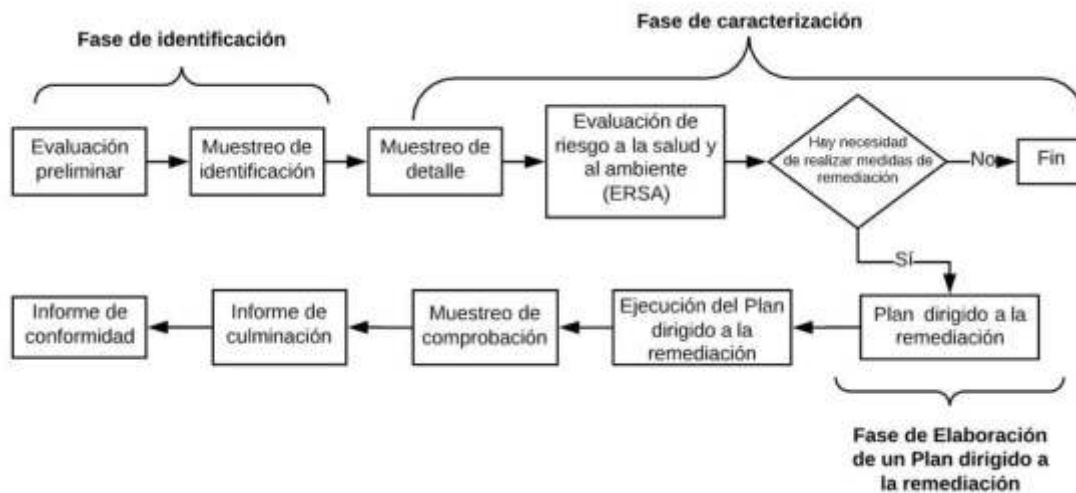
Fase de caracterización

Fase de identificación

Evaluación preliminar

Muestreo de identificación

Muestreo de detalle

Evaluación de riesgo a la salud y al ambiente (ERSA)

Hay necesidad de realizar medidas de remediación

No

Fin

Sí

Plan dirigido a la remediación

Ejecución del Plan dirigido a la remediación

Muestreo de comprobación

Informe de culminación

Informe de conformidad

Fase de Elaboración de un Plan dirigido a la remediación